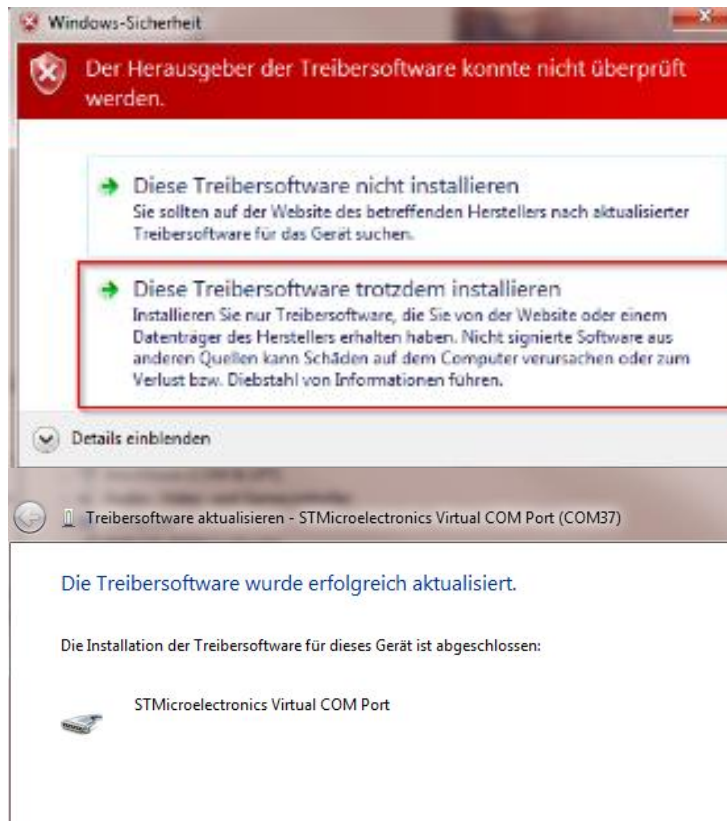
Windows-Sicherheit

Der Herausgeber der Treibersoftware konnte nicht überprüft werden.

Diese Treibersoftware nicht installieren
Sie sollten auf der Website des betreffenden Herstellers nach aktualisierter Treibersoftware für das Gerät suchen.

Diese Treibersoftware trotzdem installieren
Installieren Sie nur Treibersoftware, die Sie von der Website oder einem Datenträger des Herstellers erhalten haben. Nicht signierte Software aus anderen Quellen kann Schäden auf dem Computer verursachen oder zum Verlust bzw. Diebstahl von Informationen führen.

Details einblenden

Treibersoftware aktualisieren - STMicroelectronics Virtual COM Port (COM37)

Die Treibersoftware wurde erfolgreich aktualisiert.

Die Installation der Treibersoftware für dieses Gerät ist abgeschlossen:

STMicroelectronics Virtual COM Port